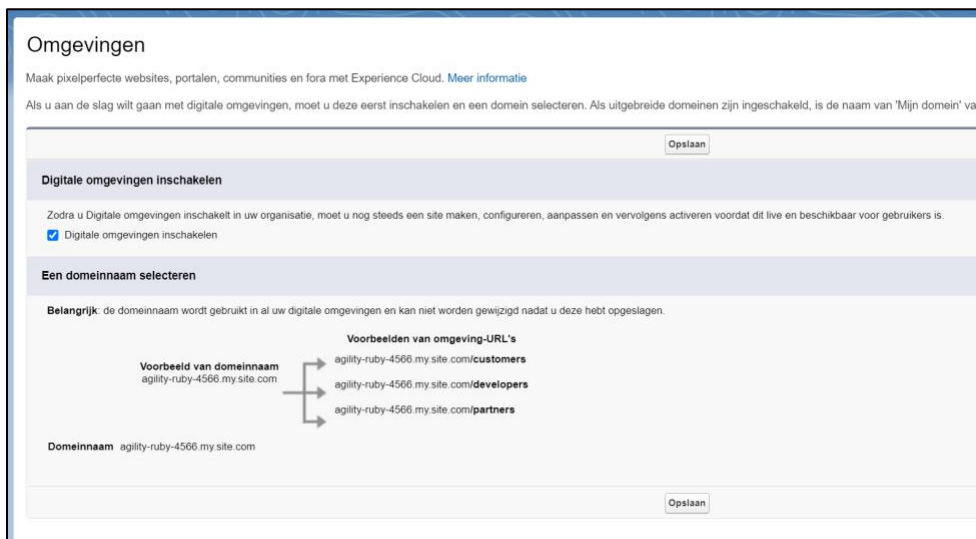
Omgevingen

Maak pixelperfecte websites, portalen, communities en fora met Experience Cloud. Meer informatie

Als u aan de slag wilt gaan met digitale omgevingen, moet u deze eerst inschakelen en een domein selecteren. Als uitgebreide domeinen zijn ingeschakeld, is de naam van 'Mijn domein' va

Opslaan

Digitale omgevingen inschakelen

Zodra u Digitale omgevingen inschakelt in uw organisatie, moet u nog steeds een site maken, configureren, aanpassen en vervolgens activeren voordat dit live en beschikbaar voor gebruikers is.

Digitale omgevingen inschakelen

Een domeinnaam selecteren

Belangrijk: de domeinnaam wordt gebruikt in al uw digitale omgevingen en kan niet worden gewijzigd nadat u deze hebt opgeslagen.

Voorbeelden van omgeving-URL's

Voorbeeld van domeinnaam
agility-ruby-4566.my.site.com

agility-ruby-4566.my.site.com/customers

agility-ruby-4566.my.site.com/developers

agility-ruby-4566.my.site.com/partners

Domeinnaam agility-ruby-4566.my.site.com

Opslaan